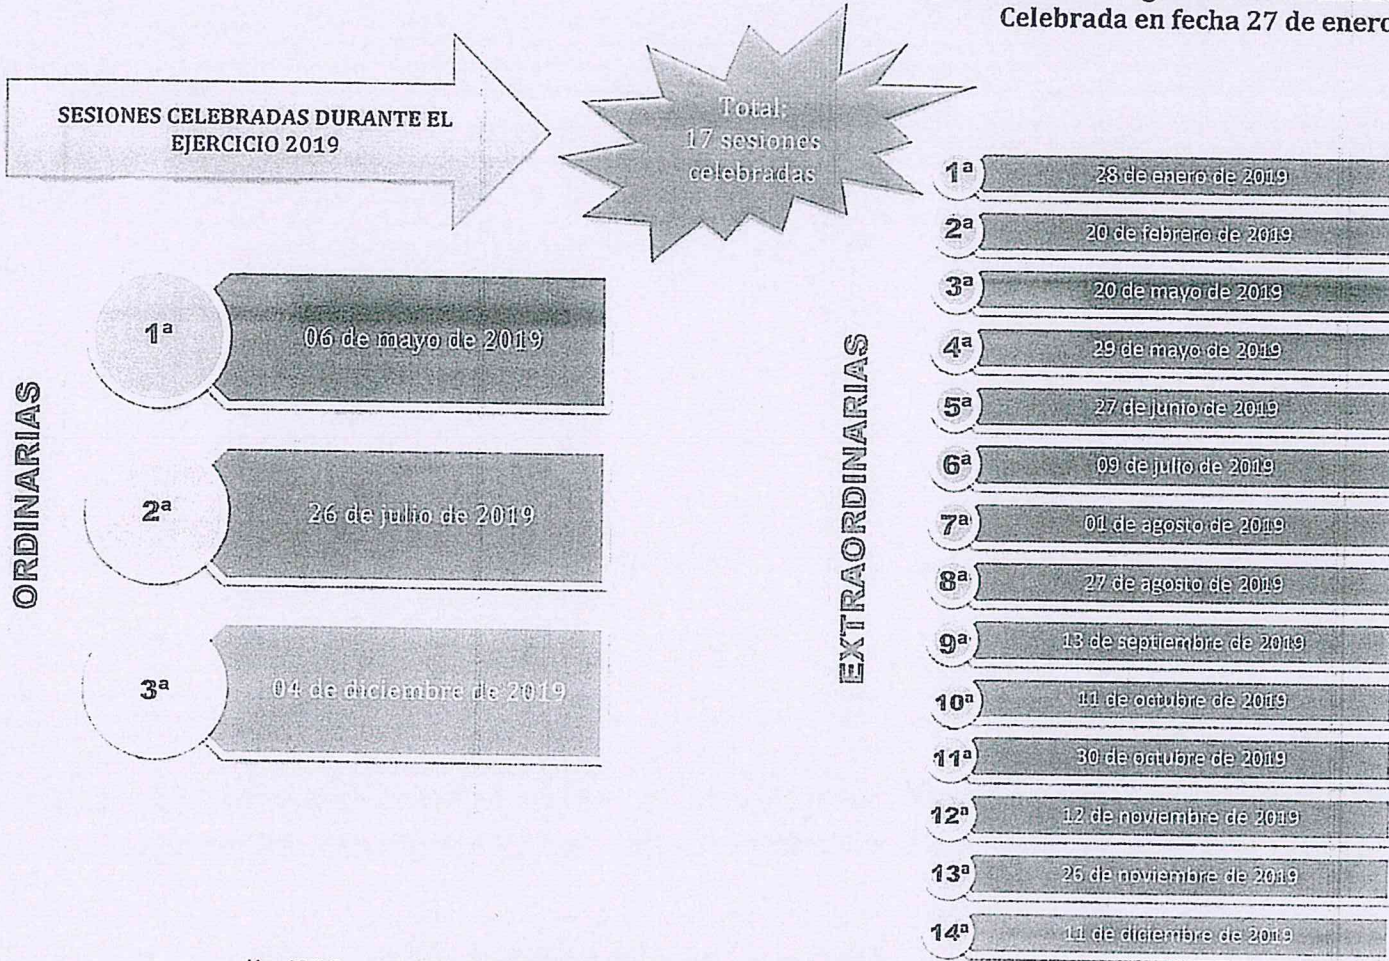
Celebrada en fecha 27 de enero

SESIONES CELEBRADAS DURANTE EL EJERCICIO 2019

Total: 17 sesiones celebradas

ORDINARIAS

1ª 06 de mayo de 2019

2ª 26 de julio de 2019

3ª 04 de diciembre de 2019

EXTRAORDINARIAS

1ª 28 de enero de 2019

2ª 20 de febrero de 2019

3ª 20 de mayo de 2019

4ª 29 de mayo de 2019

5ª 27 de junio de 2019

6ª 09 de julio de 2019

7ª 01 de agosto de 2019

8ª 27 de agosto de 2019

9ª 13 de septiembre de 2019

10ª 11 de octubre de 2019

11ª 30 de octubre de 2019

12ª 12 de noviembre de 2019

13ª 26 de noviembre de 2019

14ª 11 de diciembre de 2019